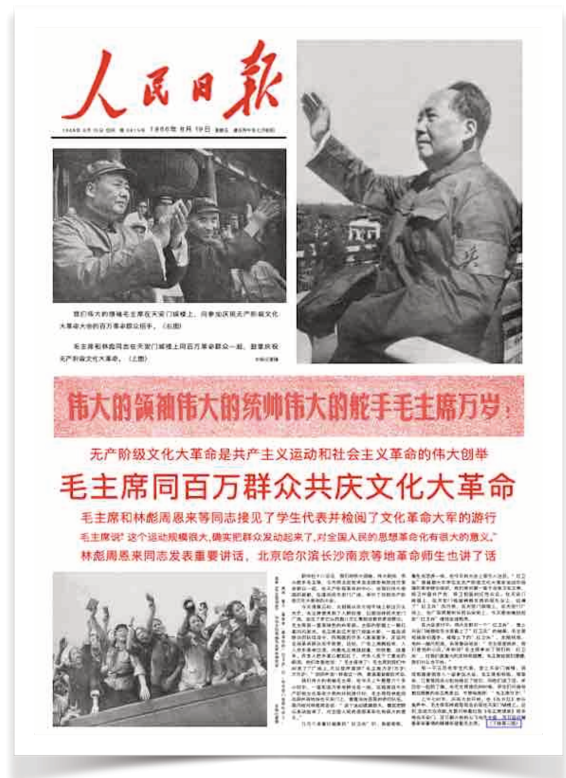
人民日报

1966年 8月 19日

我们伟大的领袖毛主席在天安门城楼上，向参加庆祝无产阶级文化大革命大会的百万群众招手。（右图）

毛主席和林彪同志在天安门城楼上同百万革命群众一起，隆重庆祝无产阶级文化大革命。（上图）

伟大的领袖伟大的统帅伟大的舵手毛主席万岁！

无产阶级文化大革命是共产主义运动和社会主义革命的伟大创举

毛主席同百万群众共庆文化大革命

毛主席和林彪周恩来等同志接见了学生代表并检阅了文化革命大军的游行

毛主席说"这个运动规模很大，确实把群众发动起来了，对全国人民的思想革命化有很大的意义。"

林彪周恩来同志发表重要讲话，北京哈尔滨长沙南京等地革命师生也讲了话

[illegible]